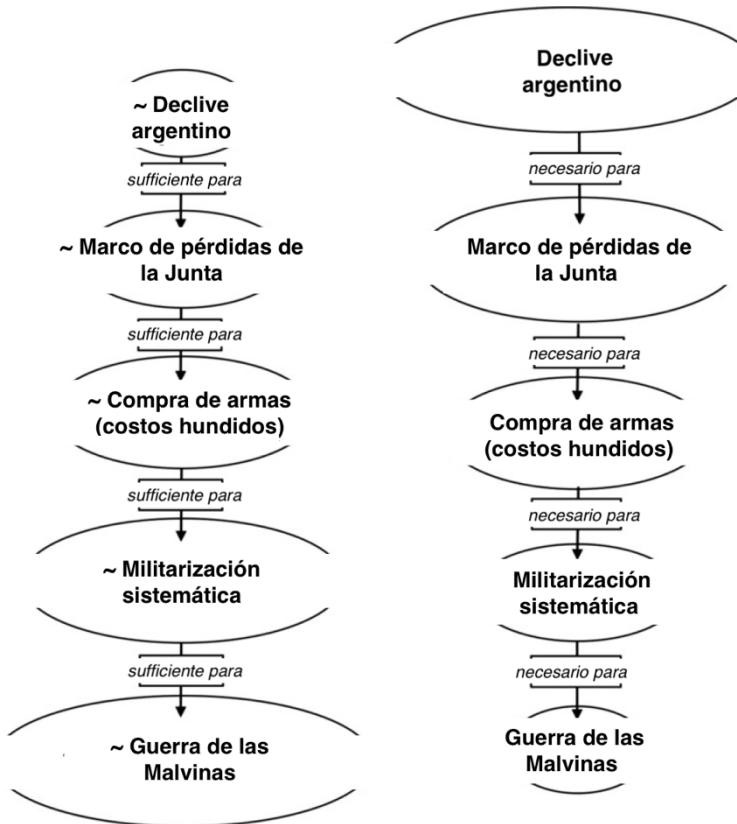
~ Declive argentino

sufficiente para

~ Marco de pérdidas de la Junta

sufficiente para

~ Compra de armas (costos hundidos)

sufficiente para

~ Militarización sistemática

sufficiente para

~ Guerra de las Malvinas

Declive argentino

necesario para

Marco de pérdidas de la Junta

necesario para

Compra de armas (costos hundidos)

necesario para

Militarización sistemática

necesario para

Guerra de las Malvinas